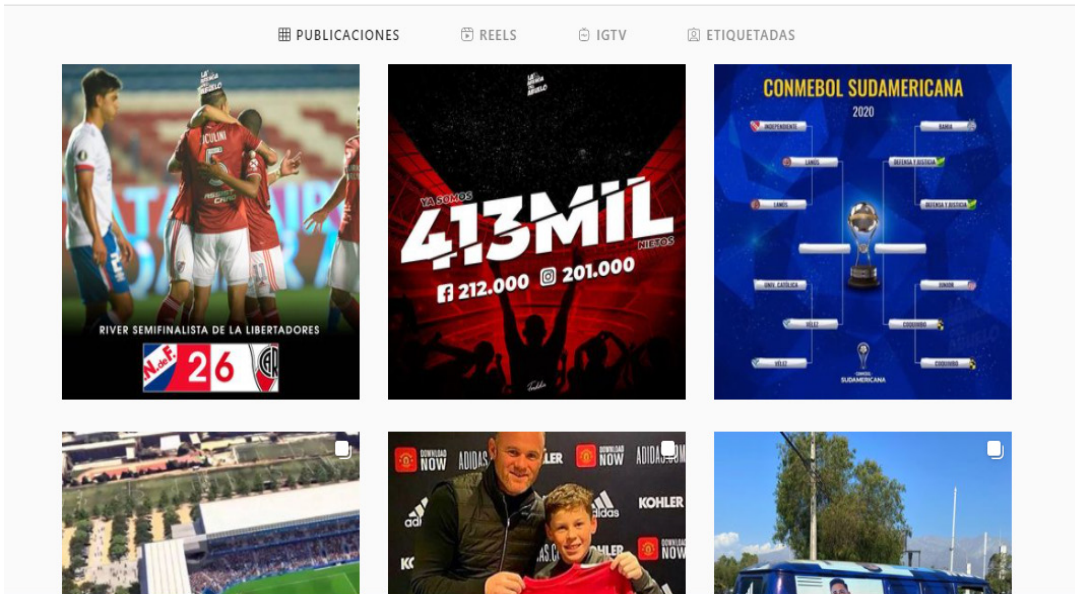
PUBLICACIONES REELS IGTV ETIQUETADAS

RIVER SEMIFINALISTA DE LA LIBERTADORES
N.deF. 2 6

YA SOMOS
413MIL
NIETOS
212.000 201.000

CONMEBOL SUDAMERICANA
2020
INDEPENDIENTE
LANÚS
LANÚS
UNIV. CATÓLICA
VÉLEZ
VÉLEZ
BAHIA
DEFENSA Y JUSTICIA
DEFENSA Y JUSTICIA
JUNIOR
COQUIMBO
COQUIMBO
CONMEBOL SUDAMERICANA

DOWNLOAD NOW
ADIDAS
KOHLER
adidas
DOWNLOAD NOW
ADIDAS
KOHLER
DOWNLOAD NOW